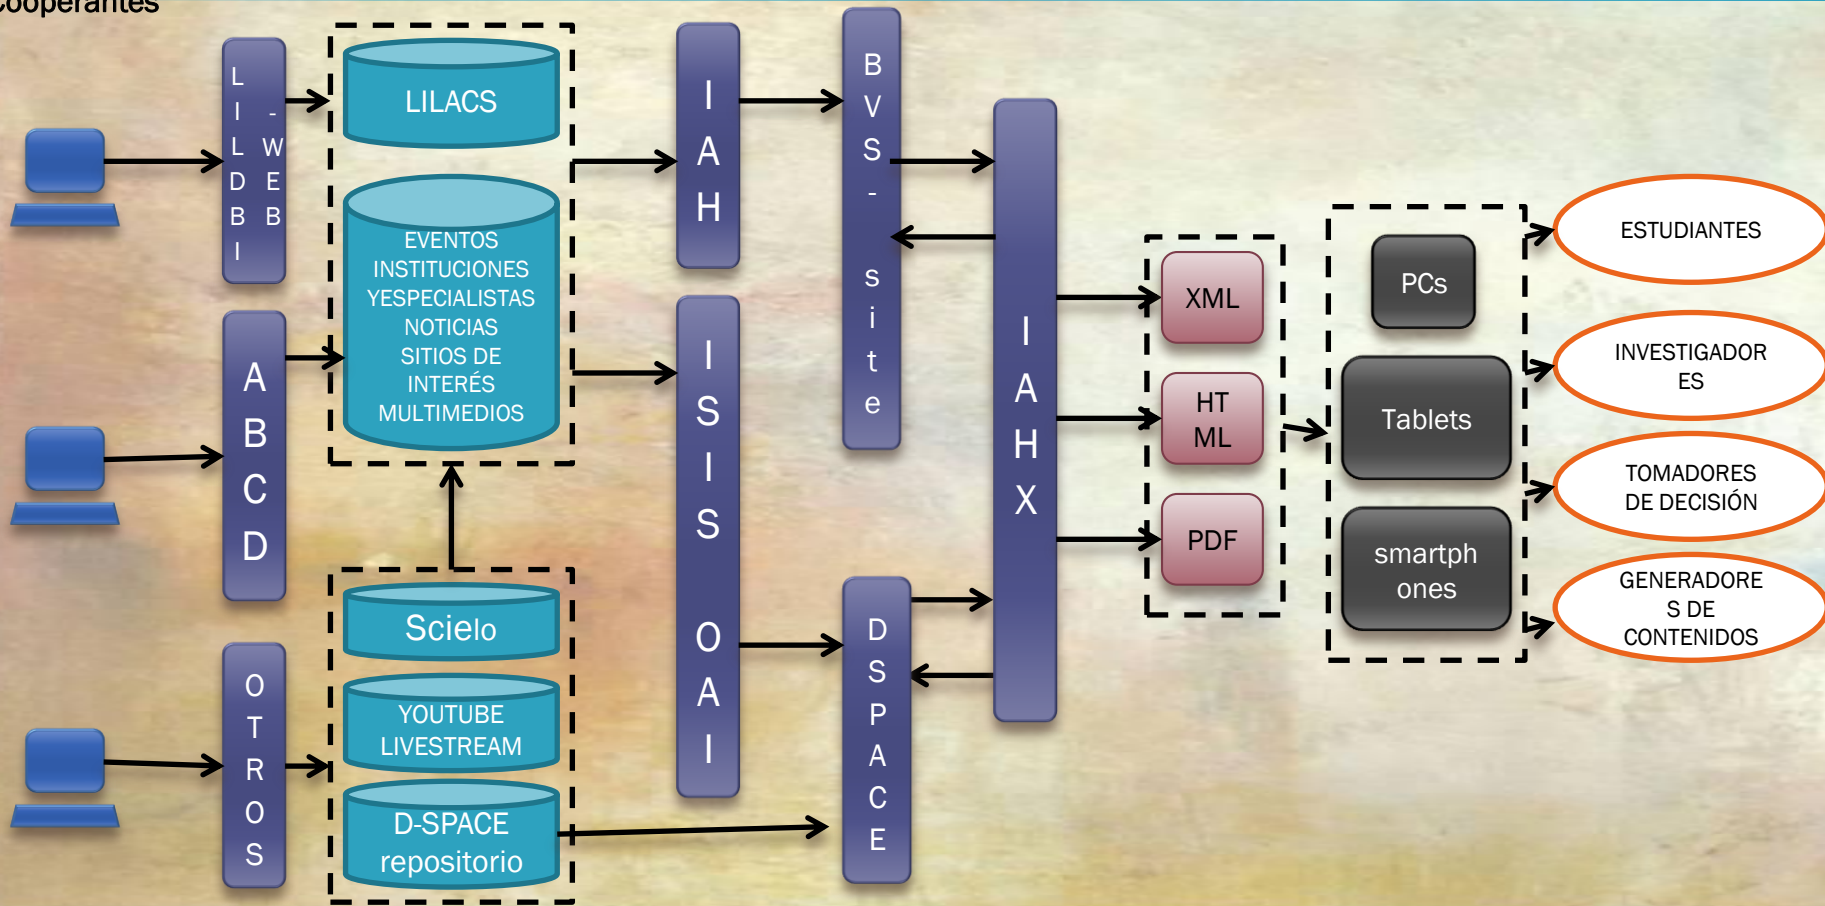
cooperantes

LILDBI - WEB

ABCD

OTROS

LILACS

EVENTOS INSTITUCIONES YESPECIALISTAS NOTICIAS SITIOS DE INTERÉS MULTIMEDIOS

Scielo

YOUTUBE LIVESTREAM

D-SPACE repositorio

IAH

ISIS OAI

BVS - site

DSPACE

IAHX

XML

HT ML

PDF

PCs

Tablets

smartph ones

ESTUDIANTES

INVESTIGADOR ES

TOMADORES DE DECISIÓN

GENERADORE S DE CONTENIDOS